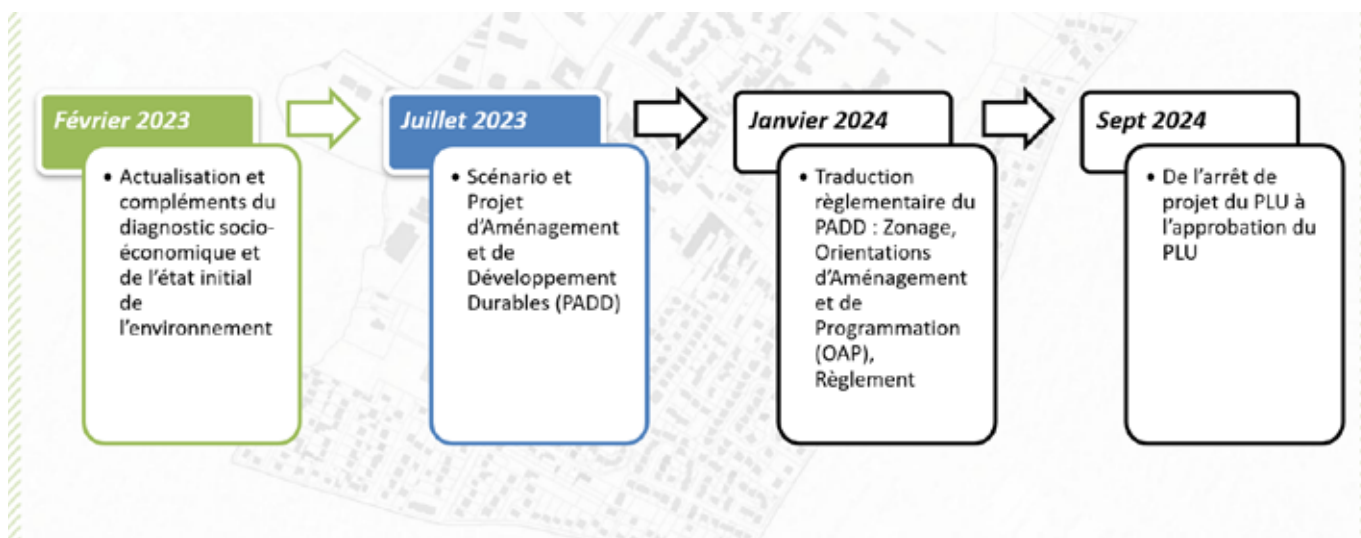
Février 2023

• Actualisation et compléments du diagnostic socio-économique et de l'état initial de l'environnement

Juillet 2023

• Scénario et Projet d'Aménagement et de Développement Durables (PADD)

Janvier 2024

• Traduction règlementaire du PADD : Zonage, Orientations d'Aménagement et de Programmation (OAP), Règlement

Sept 2024

• De l'arrêt de projet du PLU à l'approbation du PLU